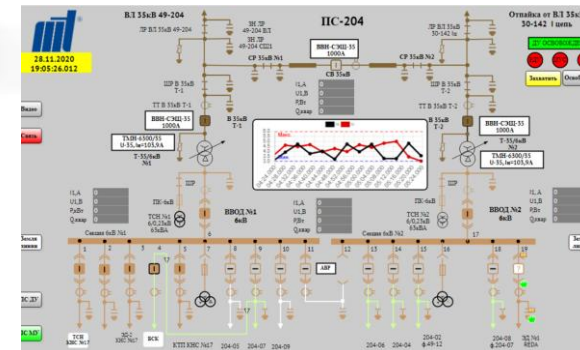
28.11.2020
19:05:26.012

ВЛ 35кВ 49-204

ПС-204

Отпайка от ВЛ 35кВ 30-142 1 цепь

ЛР ВЛ 35кВ 49-204

ЗН ЛР 49-204 ВЛ
ЗН ЛР 49-204 СШ1

ЛР ВЛ 35кВ 30-142 ВЛ

ДУ ОСНОВНОЙ

Захватить

Освоб

Видео

Связь

СР 35кВ №1

СВ 35кВ

СР 35кВ №2

ВВН-СЭЩ-35 1000А

ШР В 35кВ Т-1

ТТ В 35кВ Т-1

ВВН-СЭЩ-35 1000А

ШР В 35кВ Т-2

ТТ В 35кВ Т-2

ВВН-СЭЩ-35 1000А

ТМН-6300/35 U-35, Iн=103,9А

Т-35/6кВ №1

Т-35/6кВ №2

ТМН-6300/35 U-35, Iн=103,9А

I1,А
U1,В
P,Вт
Q,вар

Iмакс

ШР

ПК-6кВ

ВВОД №1 6кВ

ВВОД №2 6кВ

ТСН №1 6/0,23кВ 63кВА

ТСН №2 6/0,23кВ 63кВА

Земля линии

Секция 6кВ №1

Секция 6кВ №2

1 2 3 4 5 6 7 8 9 10 11 12 13 14 15 16 17 18 19

АВР

ПС ДУ

ПС МУ

ТСН КНС №17

ЗН-2 КНС №17

БСК

КТП КНС №17

204-05

204-07

204-09

204-06

204-04

204-02 ф.49-12

204-08 ф.204-07

ЗН №1 ВЛ